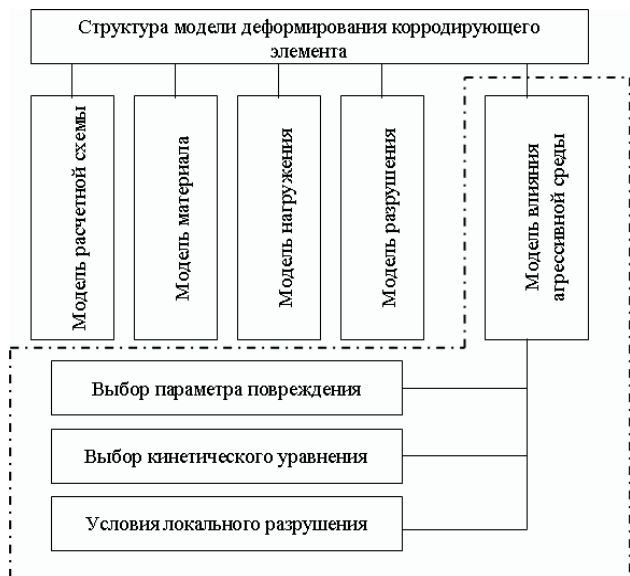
Структура модели деформирования корродирующего элемента

Модель расчетной схемы

Модель материала

Модель нагружения

Модель разрушения

Модель влияния агрессивной среды

Выбор параметра повреждения

Выбор кинетического уравнения

Условия локального разрушения